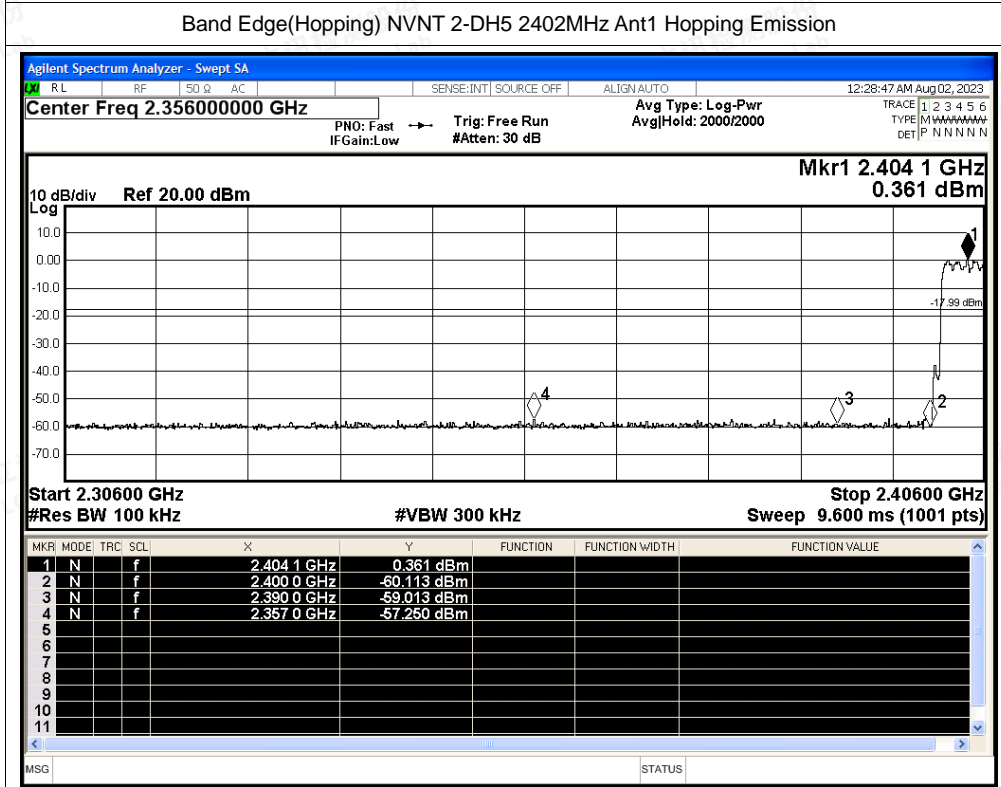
Band Edge(Hopping) NVNT 2-DH5 2402MHz Ant1 Hopping Emission

Agilent Spectrum Analyzer - Swept SA

RL RF 50 Ω AC SENSE:INT SOURCE OFF ALIGN AUTO 12:28:47 AM Aug 02, 2023

Center Freq 2.356000000 GHz

PNO: Fast IFGain:Low Trig: Free Run #Atten: 30 dB

Avg Type: Log-Pwr Avg|Hold: 2000/2000

TRACE 1 2 3 4 5 6 TYPE M DET P N N N N N

Mkr1 2.404 1 GHz 0.361 dBm

10 dB/div Log Ref 20.00 dBm

10.0
0.00
-10.0
-20.0
-30.0
-40.0
-50.0
-60.0
-70.0

-17.99 dBm

1 2 3 4

Start 2.30600 GHz
#Res BW 100 kHz
#VBW 300 kHz
Stop 2.40600 GHz
Sweep 9.600 ms (1001 pts)

| MKR | MODE | TRC | SCL | X | Y | FUNCTION | FUNCTION WIDTH | FUNCTION VALUE |
|---|---|---|---|---|---|---|---|---|
| 1 | N | | f | 2.404 1 GHz | 0.361 dBm | | | |
| 2 | N | | f | 2.400 0 GHz | -60.113 dBm | | | |
| 3 | N | | f | 2.390 0 GHz | -59.013 dBm | | | |
| 4 | N | | f | 2.357 0 GHz | -57.250 dBm | | | |
| 5 | | | | | | | | |
| 6 | | | | | | | | |
| 7 | | | | | | | | |
| 8 | | | | | | | | |
| 9 | | | | | | | | |
| 10 | | | | | | | | |
| 11 | | | | | | | | |

MSG STATUS